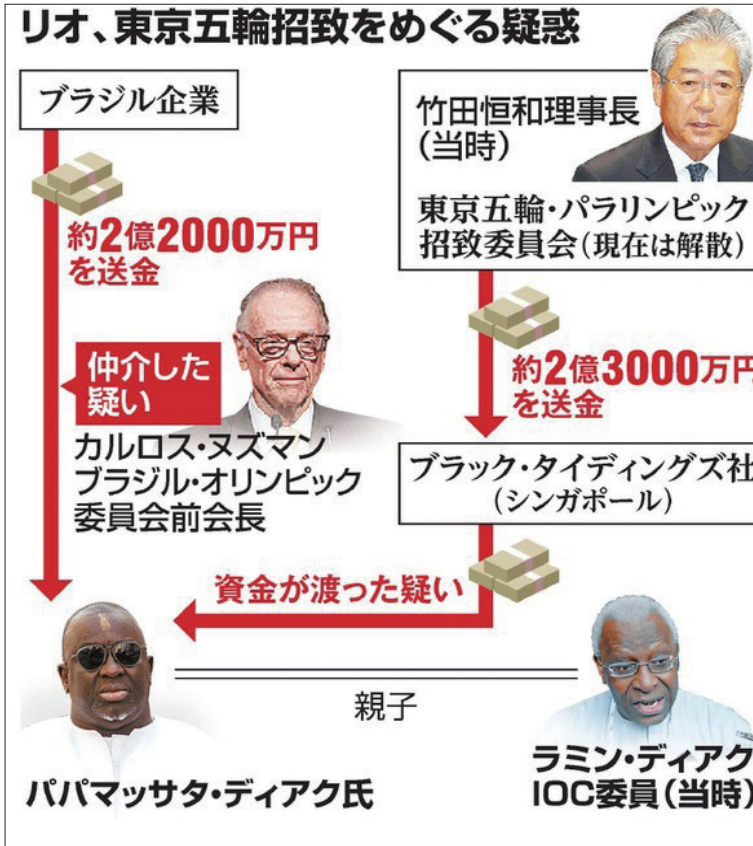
リオ、東京五輪招致をめぐる疑惑

ブラジル企業

約2億2000万円を送金

仲介した疑い

カルロス・ヌズマン
ブラジル・オリンピック委員会前会長

竹田恒和理事長
(当時)

東京五輪・パラリンピック招致委員会(現在は解散)

約2億3000万円を送金

ブラック・タイディングズ社
(シンガポール)

資金が渡った疑い

親子

パパマッサタ・ディアク氏

ラミン・ディアク
IOC委員(当時)